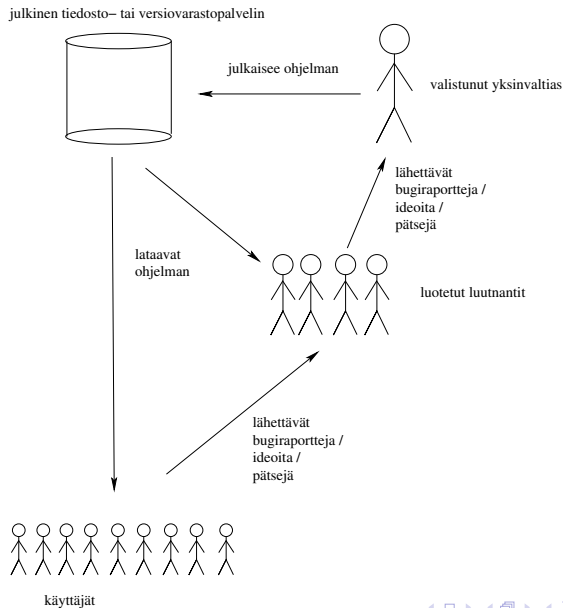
julkinen tiedosto– tai versiovarastopalvelin

julkaisee ohjelman

valistunut yksinvaltias

lähettävät bugiraportteja / ideoita / pätsejä

lataavat ohjelman

luotetut luutnantit

lähettävät bugiraportteja / ideoita / pätsejä

käyttäjät